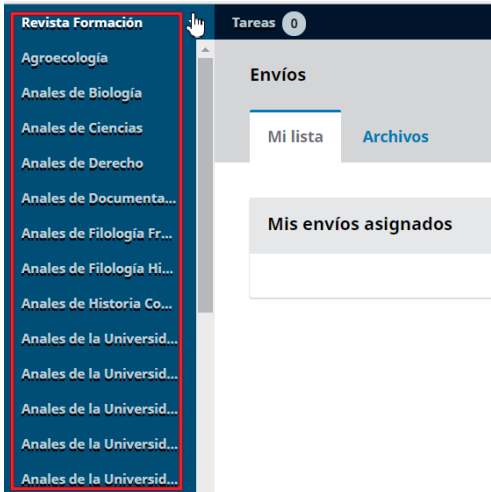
Revista Formación
Agroecología
Anales de Biología
Anales de Ciencias
Anales de Derecho
Anales de Documenta...
Anales de Filología Fr...
Anales de Filología Hi...
Anales de Historia Co...
Anales de la Universid...
Anales de la Universid...
Anales de la Universid...
Anales de la Universid...
Anales de la Universid...

Tareas 0

Envíos

Mi lista
Archivos

Mis envíos asignados